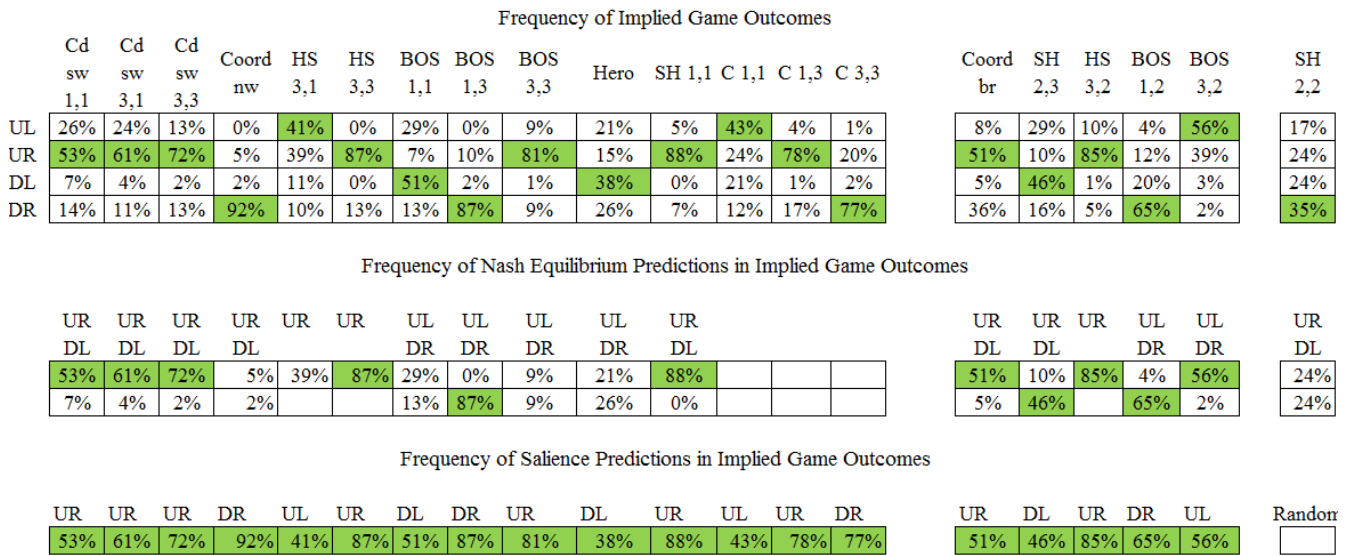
Frequency of Implied Game Outcomes

| | Cd sw 1,1 | Cd sw 3,1 | Cd sw 3,3 | Coord nw | HS 3,1 | HS 3,3 | BOS 1,1 | BOS 1,3 | BOS 3,3 | Hero | SH 1,1 | C 1,1 | C 1,3 | C 3,3 |
|---|---|---|---|---|---|---|---|---|---|---|---|---|---|---|
| UL | 26% | 24% | 13% | 0% | 41% | 0% | 29% | 0% | 9% | 21% | 5% | 43% | 4% | 1% |
| UR | 53% | 61% | 72% | 5% | 39% | 87% | 7% | 10% | 81% | 15% | 88% | 24% | 78% | 20% |
| DL | 7% | 4% | 2% | 2% | 11% | 0% | 51% | 2% | 1% | 38% | 0% | 21% | 1% | 2% |
| DR | 14% | 11% | 13% | 92% | 10% | 13% | 13% | 87% | 9% | 26% | 7% | 12% | 17% | 77% |

| Coord br | SH 2,3 | HS 3,2 | BOS 1,2 | BOS 3,2 |
|---|---|---|---|---|
| 8% | 29% | 10% | 4% | 56% |
| 51% | 10% | 85% | 12% | 39% |
| 5% | 46% | 1% | 20% | 3% |
| 36% | 16% | 5% | 65% | 2% |

| SH 2,2 |
|---|
| 17% |
| 24% |
| 24% |
| 35% |

Frequency of Nash Equilibrium Predictions in Implied Game Outcomes

| UR DL | UR DL | UR DL | UR DL | UR | UR | UL DR | UL DR | UL DR | UL DR | UR DL | | | |
|---|---|---|---|---|---|---|---|---|---|---|---|---|---|
| 53% | 61% | 72% | 5% | 39% | 87% | 29% | 0% | 9% | 21% | 88% | | | |
| 7% | 4% | 2% | 2% | | | 13% | 87% | 9% | 26% | 0% | | | |

| UR DL | UR DL | UR | UL DR | UL DR |
|---|---|---|---|---|
| 51% | 10% | 85% | 4% | 56% |
| 5% | 46% | | 65% | 2% |

| UR DL |
|---|
| 24% |
| 24% |

Frequency of Salience Predictions in Implied Game Outcomes

| UR | UR | UR | DR | UL | UR | DL | DR | UR | DL | UR | UL | UR | DR |
|---|---|---|---|---|---|---|---|---|---|---|---|---|---|
| 53% | 61% | 72% | 92% | 41% | 87% | 51% | 87% | 81% | 38% | 88% | 43% | 78% | 77% |

| UR | DL | UR | DR | UL |
|---|---|---|---|---|
| 51% | 46% | 85% | 65% | 56% |

| Random |
|---|
| |